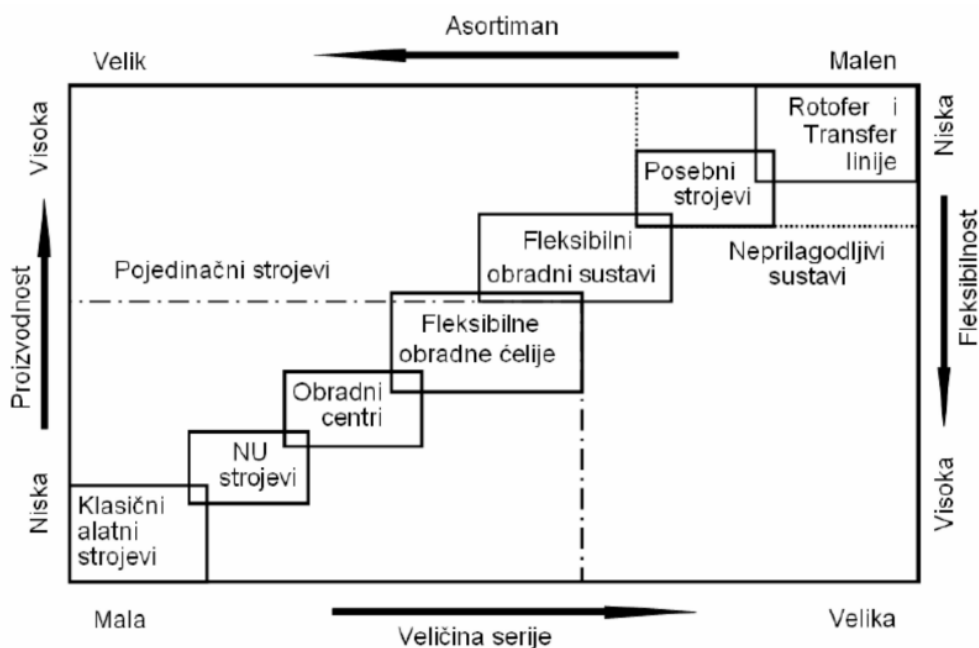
Asortiman

Velik

Malen

Visoka

Proizvodnost

Niska

Niska

Fleksibilnost

Visoka

Rotofer i Transfer linije

Posebni strojevi

Fleksibilni obradni sustavi

Neprilagodljivi sustavi

Pojedinačni strojevi

Fleksibilne obradne ćelije

Obradni centri

NU strojevi

Klasični alatni strojevi

Mala

Velika

Veličina serije